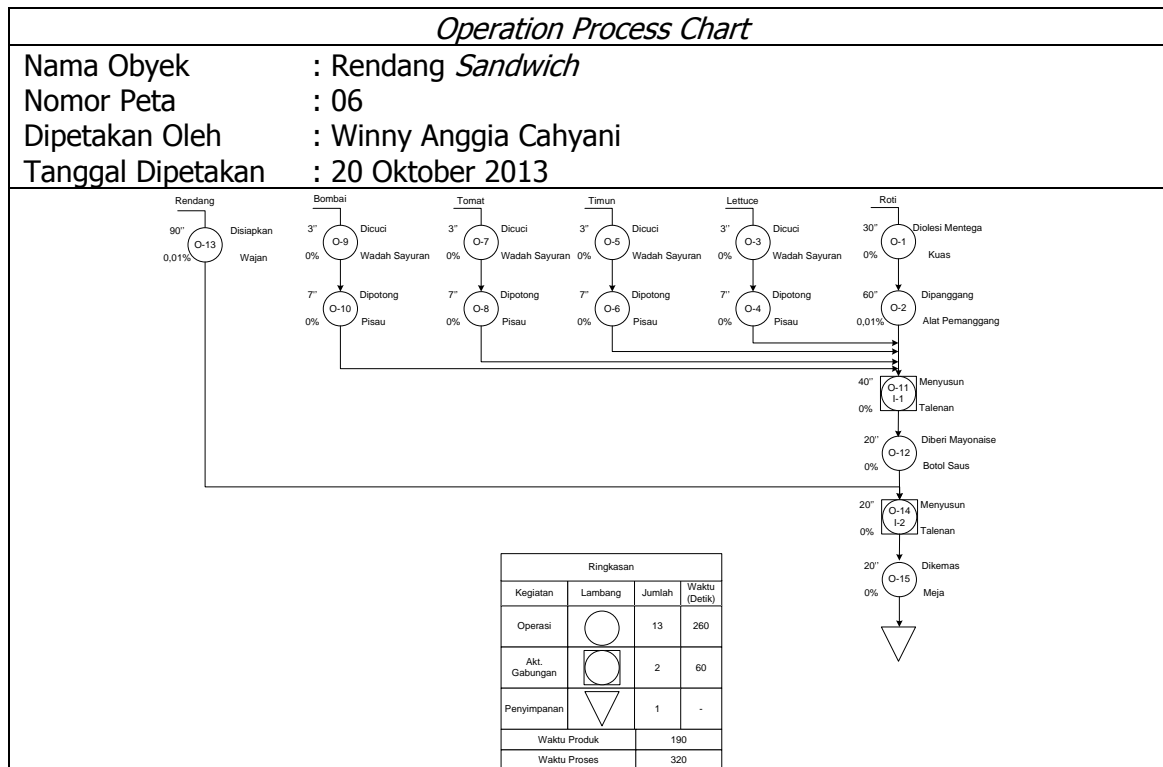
*Operation Process Chart*

Nama Obyek : Rendang *Sandwich*
Nomor Peta : 06
Dipetakan Oleh : Winny Anggia Cahyani
Tanggal Dipetakan : 20 Oktober 2013

Rendang
90'' O-13 Disiapkan
0,01% Wajan

Bombai
3'' O-9 Dicuci
0% Wadah Sayuran
7'' O-10 Dipotong
0% Pisau

Tomat
3'' O-7 Dicuci
0% Wadah Sayuran
7'' O-8 Dipotong
0% Pisau

Timun
3'' O-5 Dicuci
0% Wadah Sayuran
7'' O-6 Dipotong
0% Pisau

Lettuce
3'' O-3 Dicuci
0% Wadah Sayuran
7'' O-4 Dipotong
0% Pisau

Roti
30'' O-1 Diolesi Mentega
0% Kuas
60'' O-2 Dipanggang
0,01% Alat Pemanggang

40'' O-11 I-1 Menyusun
0% Talenan

20'' O-12 Diberi Mayonaise
0% Botol Saus

20'' O-14 I-2 Menyusun
0% Talenan

20'' O-15 Dikemas
0% Meja

| Ringkasan | | | |
|---|---|---|---|
| Kegiatan | Lambang | Jumlah | Waktu (Detik) |
| Operasi | | 13 | 260 |
| Akt. Gabungan | | 2 | 60 |
| Penyimpanan | | 1 | - |
| Waktu Produk | | 190 | |
| Waktu Proses | | 320 | |